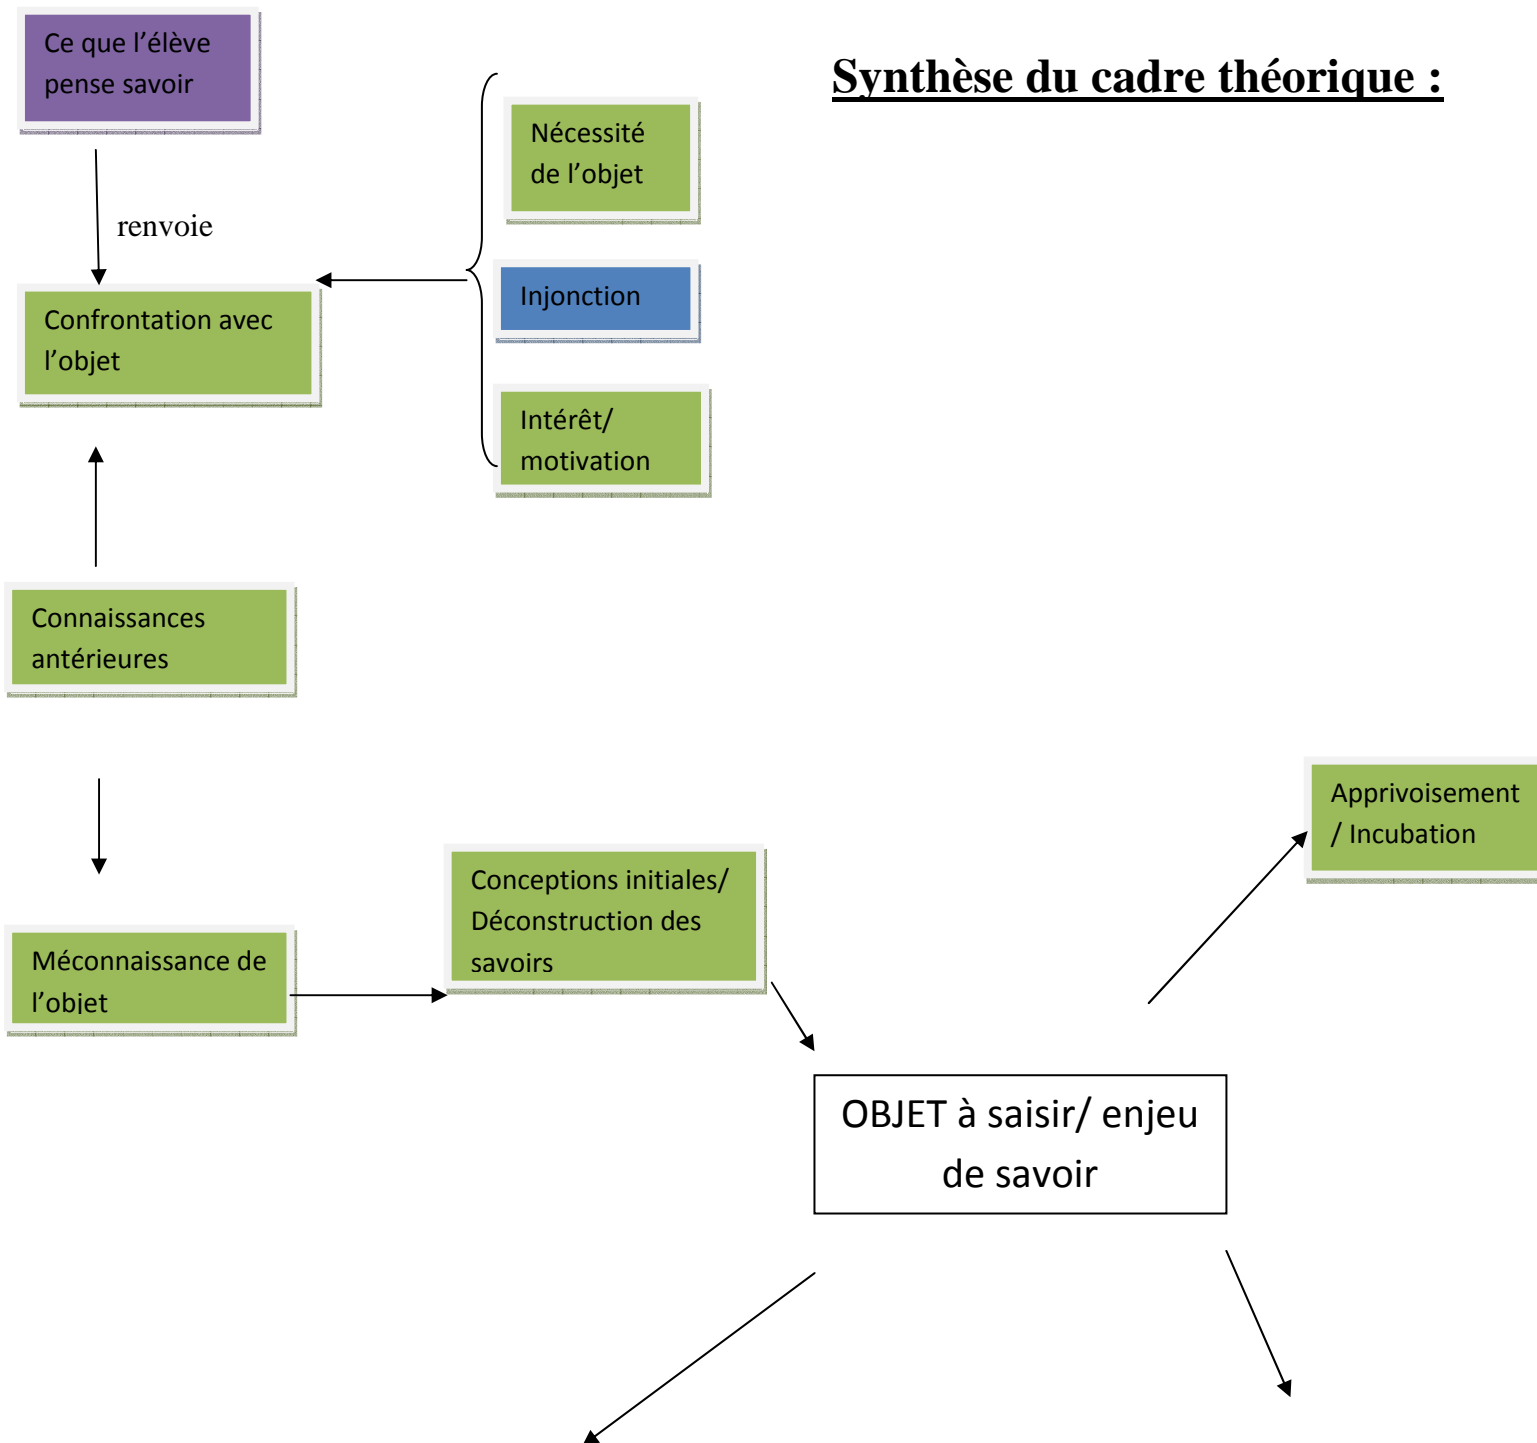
Synthèse du cadre théorique :

Ce que l'élève pense savoir

renvoie

Nécessité de l'objet

Injonction

Intérêt/ motivation

Confrontation avec l'objet

Connaissances antérieures

Méconnaissance de l'objet

Conceptions initiales/ Déconstruction des savoirs

Apprivoisement / Incubation

OBJET à saisir/ enjeu de savoir